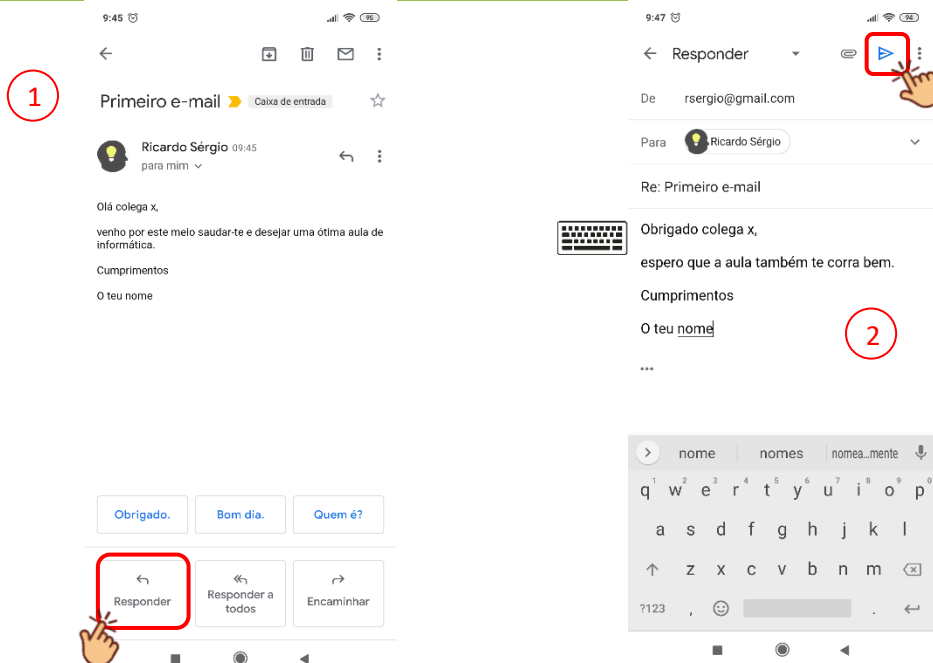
1

9:45

95

Primeiro e-mail Caixa de entrada

Ricardo Sérgio 09:45
para mim

Olá colega x,

venho por este meio saudar-te e desejar uma ótima aula de informática.

Cumprimentos

O teu nome

Obrigado. Bom dia. Quem é?

Responder Responder a todos Encaminhar

9:47

94

Responder

De rsergio@gmail.com

Para Ricardo Sérgio

Re: Primeiro e-mail

Obrigado colega x,

espero que a aula também te corra bem.

Cumprimentos

O teu nome

2

•••

nome nomes nomea...mente

q w e r t y u i o p
a s d f g h j k l
z x c v b n m
?123 , .